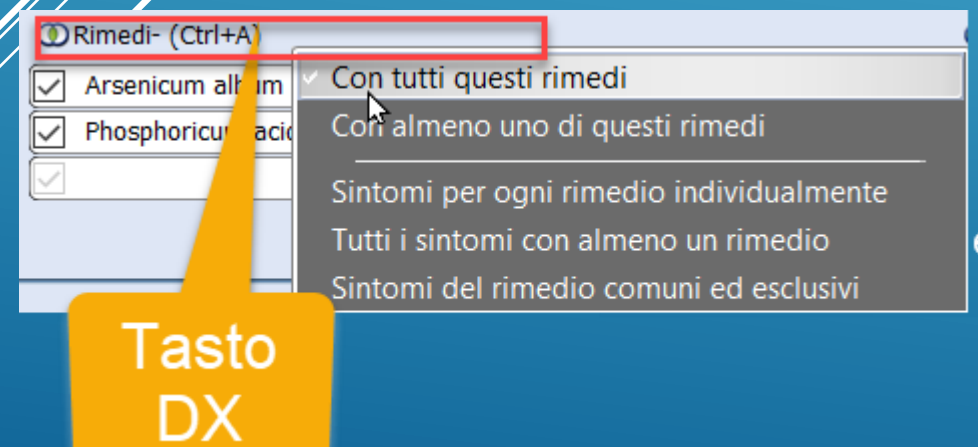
Rimedi- (Ctrl+A)

Arsenicum album

Phosphoricum acid

Con tutti questi rimedi

Con almeno uno di questi rimedi

Sintomi per ogni rimedio individualmente

Tutti i sintomi con almeno un rimedio

Sintomi del rimedio comuni ed esclusivi

Tasto DX